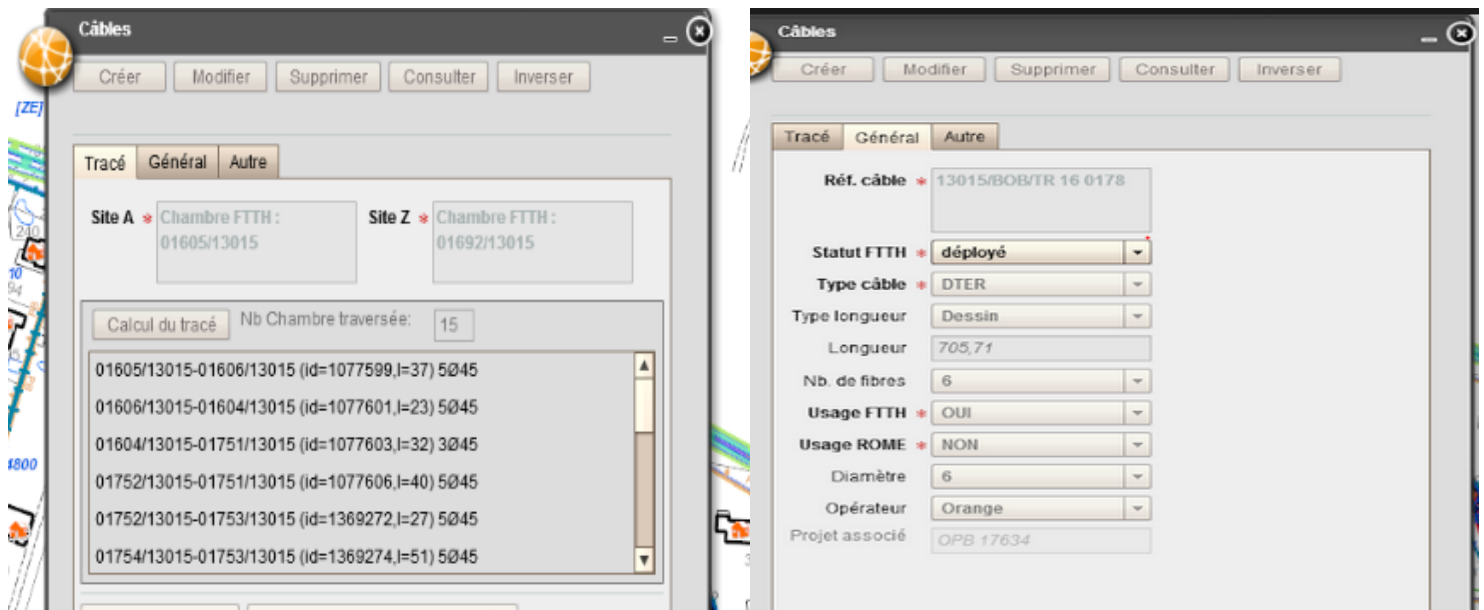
Câbles

Créer Modifier Supprimer Consulter Inverser

[ZE]

Tracé Général Autre

Site A * Chambre FTTH : 01605/13015

Site Z * Chambre FTTH : 01692/13015

Calcul du tracé Nb Chambre traversée: 15

01605/13015-01606/13015 (id=1077599,l=37) 5Ø45
01606/13015-01604/13015 (id=1077601,l=23) 5Ø45
01604/13015-01751/13015 (id=1077603,l=32) 3Ø45
01752/13015-01751/13015 (id=1077606,l=40) 5Ø45
01752/13015-01753/13015 (id=1369272,l=27) 5Ø45
01754/13015-01753/13015 (id=1369274,l=51) 5Ø45

240
10
94
1800

Câbles

Créer Modifier Supprimer Consulter Inverser

Tracé Général Autre

Réf. câble * 13015/BOB/TR 16 0178

Statut FTTH * déployé

Type câble * DTER

Type longueur Dessin

Longueur 705,71

Nb. de fibres 6

Usage FTTH * OUI

Usage ROME * NON

Diamètre 6

Opérateur Orange

Projet associé OPB 17634